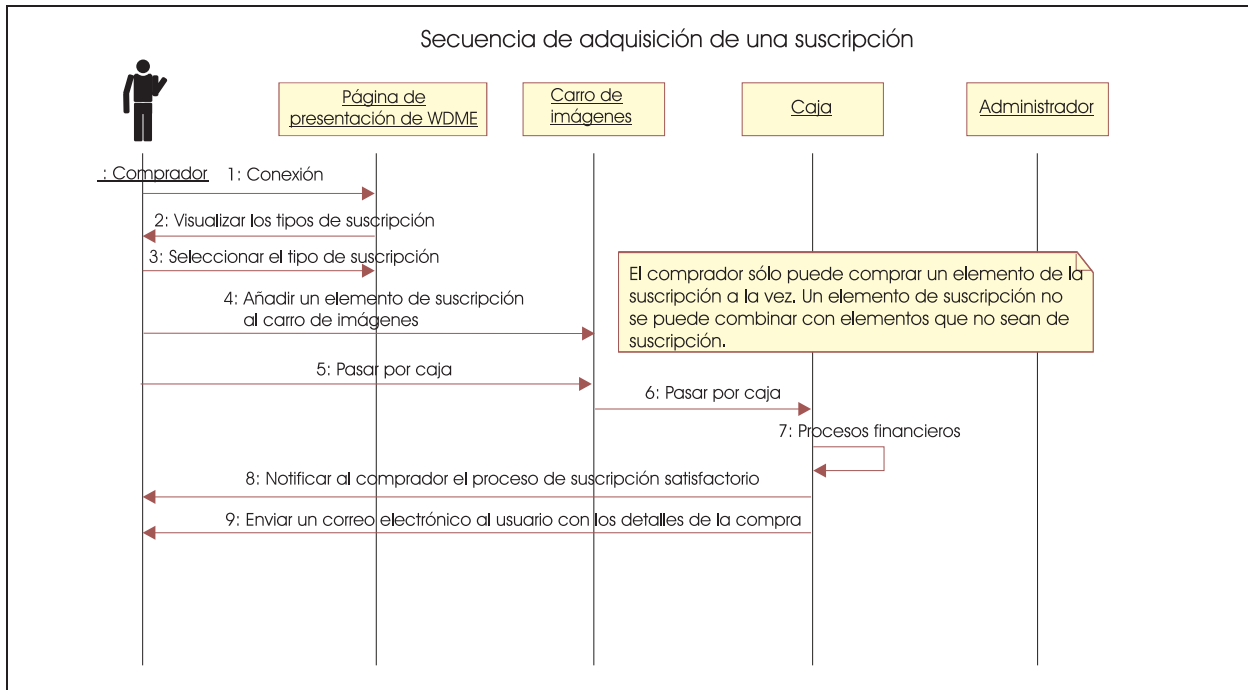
Secuencia de adquisición de una suscripción

Página de presentación de WDME

Carro de imágenes

Caja

Administrador

: Comprador

1: Conexión

2: Visualizar los tipos de suscripción

3: Seleccionar el tipo de suscripción

El comprador sólo puede comprar un elemento de la suscripción a la vez. Un elemento de suscripción no se puede combinar con elementos que no sean de suscripción.

4: Añadir un elemento de suscripción al carro de imágenes

5: Pasar por caja

6: Pasar por caja

7: Procesos financieros

8: Notificar al comprador el proceso de suscripción satisfactorio

9: Enviar un correo electrónico al usuario con los detalles de la compra